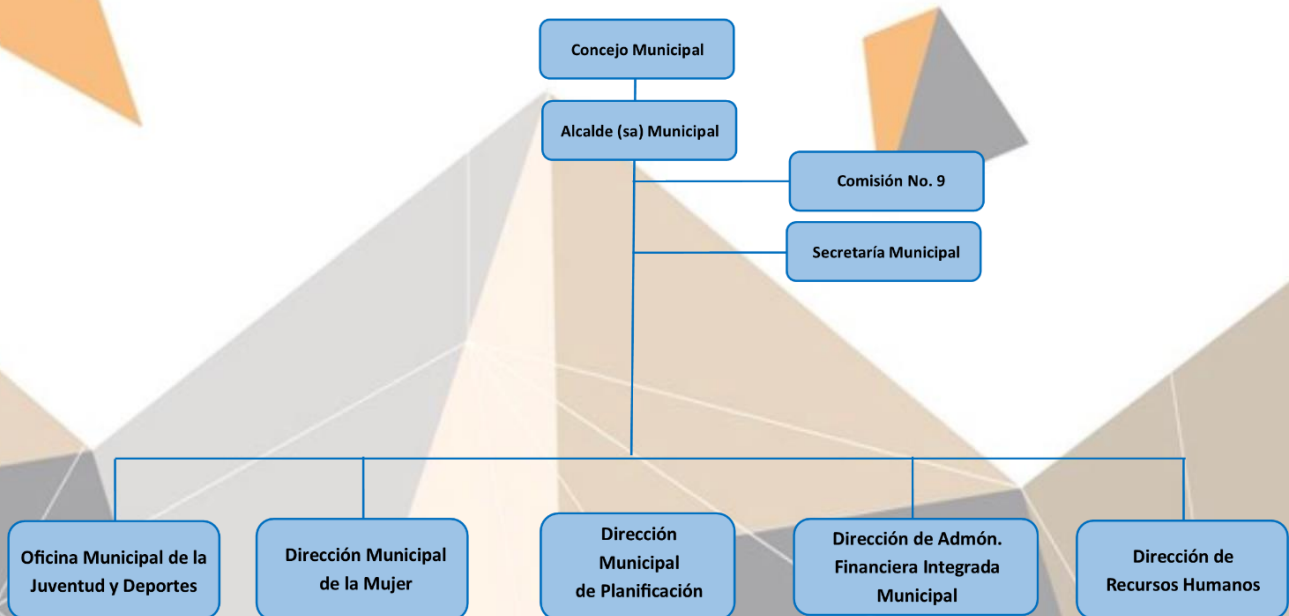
Concejo Municipal

Alcalde (sa) Municipal

Comisión No. 9

Secretaría Municipal

Oficina Municipal de la Juventud y Deportes

Dirección Municipal de la Mujer

Dirección Municipal de Planificación

Dirección de Admón. Financiera Integrada Municipal

Dirección de Recursos Humanos